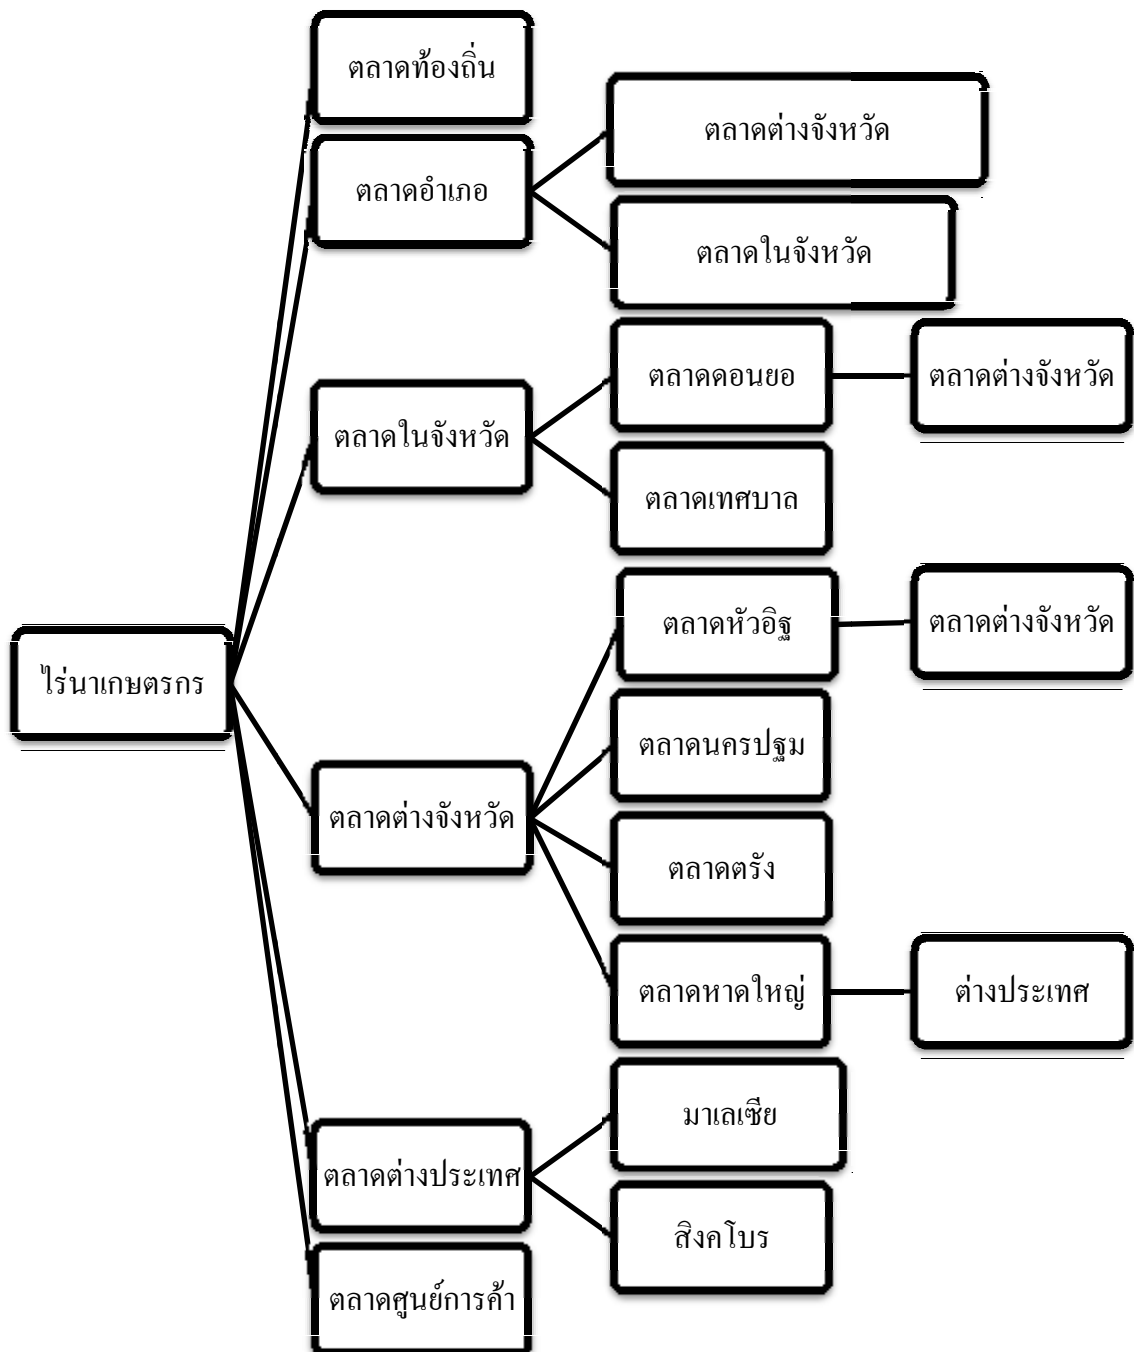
ไร่นาเกษตรกร

ตลาดท้องถิ่น

ตลาดอำเภอ

ตลาดต่างจังหวัด

ตลาดในจังหวัด

ตลาดในจังหวัด

ตลาดดอนยอ

ตลาดต่างจังหวัด

ตลาดเทศบาล

ตลาดต่างจังหวัด

ตลาดหัวอิฐ

ตลาดต่างจังหวัด

ตลาดนครปฐม

ตลาดตรัง

ตลาดหาดใหญ่

ต่างประเทศ

ตลาดต่างประเทศ

มาเลเซีย

สิงคโปร

ตลาดศูนย์การค้า